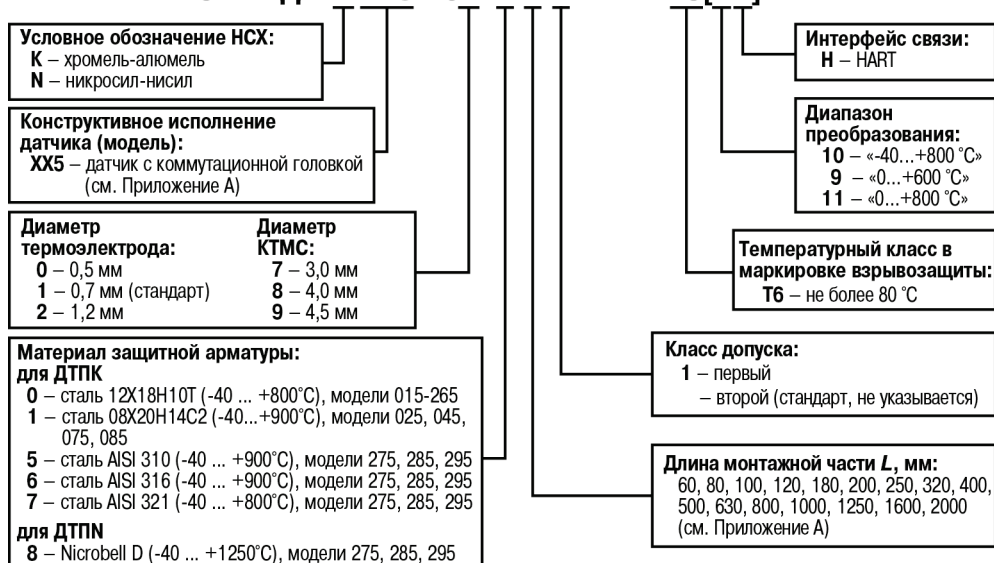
Условное обозначение НСХ:
K – хромель-алюмель
N – никросил-нисил

Конструктивное исполнение датчика (модель):
XX5 – датчик с коммутационной головкой (см. Приложение А)

Диаметр термоэлектрода:
0 – 0,5 мм
1 – 0,7 мм (стандарт)
2 – 1,2 мм

Диаметр КТМС:
7 – 3,0 мм
8 – 4,0 мм
9 – 4,5 мм

Материал защитной арматуры:
для ДТПК
0 – сталь 12Х18Н10Т (-40 ... +800°С), модели 015-265
1 – сталь 08Х20Н14С2 (-40...+900°С), модели 025, 045, 075, 085
5 – сталь AISI 310 (-40 ... +900°С), модели 275, 285, 295
6 – сталь AISI 316 (-40 ... +900°С), модели 275, 285, 295
7 – сталь AISI 321 (-40 ... +800°С), модели 275, 285, 295
для ДТПN
8 – Nicrobell D (-40 ... +1250°С), модели 275, 285, 295

Интерфейс связи:
H – HART

Диапазон преобразования:
10 – «-40...+800 °С»
9 – «0...+600 °С»
11 – «0...+800 °С»

Температурный класс в маркировке взрывозащиты:
T6 – не более 80 °С

Класс допуска:
1 – первый
– второй (стандарт, не указывается)

Длина монтажной части L, мм:
60, 80, 100, 120, 180, 200, 250, 320, 400, 500, 630, 800, 1000, 1250, 1600, 2000 (см. Приложение А)